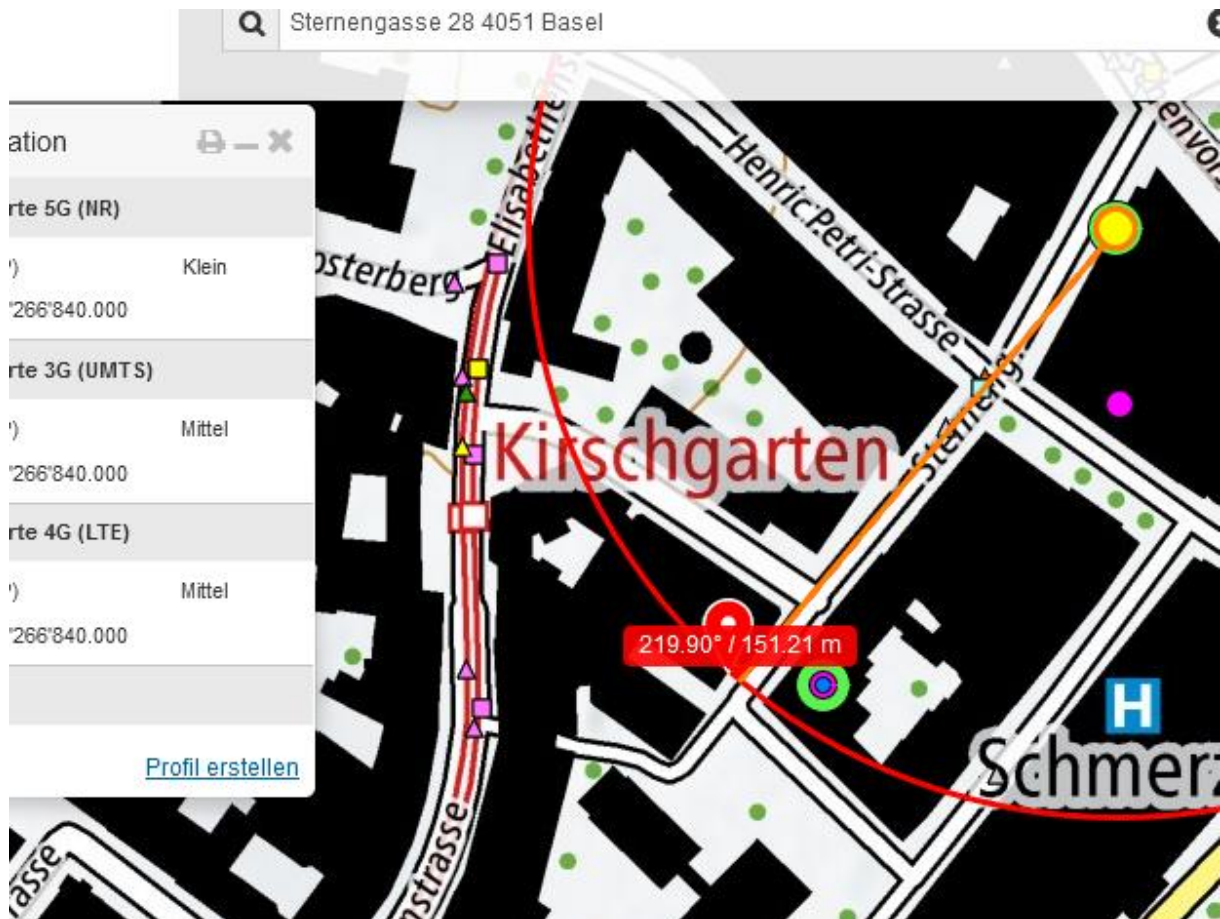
Sternengasse 28 4051 Basel

ation

rte 5G (NR)

') Klein

'266'840.000

rte 3G (UMTS)

') Mittel

'266'840.000

rte 4G (LTE)

') Mittel

'266'840.000

Profil erstellen

Henric-Petri-Strasse

Elisabethenstrasse

sterberg

Sterneng

Kirschgarten

219.90° / 151.21 m

H

Schmerz

asse

nstrasse

envo